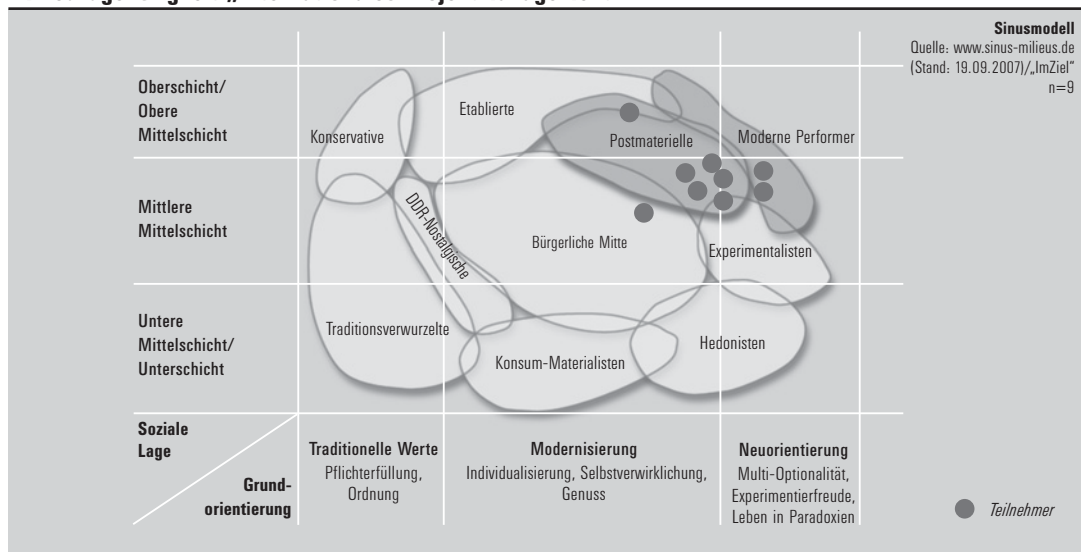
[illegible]

Sinusmodell
Quelle: www.sinus-milieus.de (Stand: 19.09.2007)/„ImZiel"
n=9

Oberschicht/ Obere Mittelschicht

Mittlere Mittelschicht

Untere Mittelschicht/ Unterschicht

Konservative

Etablierte

Postmaterielle

Moderne Performer

DDR-Nostalgische

Bürgerliche Mitte

Experimentalisten

Traditionsverwurzelte

Konsum-Materialisten

Hedonisten

Soziale Lage

Grundorientierung

Traditionelle Werte
Pflichterfüllung, Ordnung

Modernisierung
Individualisierung, Selbstverwirklichung, Genuss

Neuorientierung
Multi-Optionalität, Experimentierfreude, Leben in Paradoxien

Teilnehmer